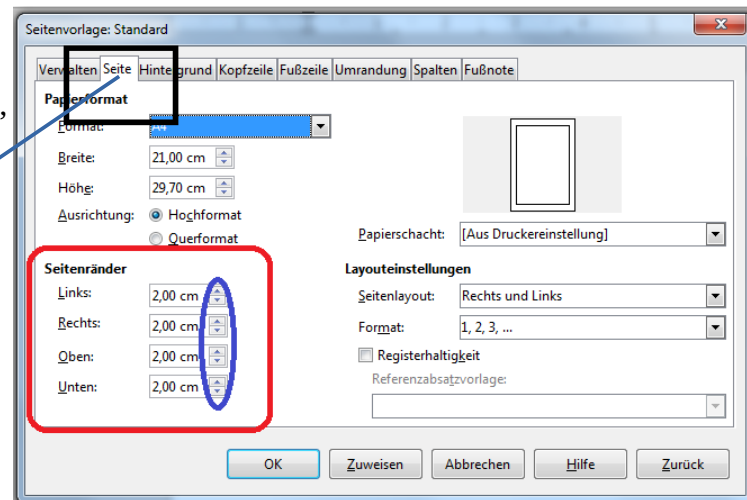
Seitenvorlage: Standard

Verwalten | Seite | Hintergrund | Kopfzeile | Fußzeile | Umrandung | Spalten | Fußnote

Papierformat
Format: A4
Breite: 21,00 cm
Höhe: 29,70 cm
Ausrichtung: Hochformat
Querformat

Papierschacht: [Aus Druckereinstellung]

Seitenränder
Links: 2,00 cm
Rechts: 2,00 cm
Oben: 2,00 cm
Unten: 2,00 cm

Layouteinstellungen
Seitenlayout: Rechts und Links
Format: 1, 2, 3, ...
Registerhaltigkeit
Referenzabsatzvorlage:

OK | Zuweisen | Abbrechen | Hilfe | Zurück